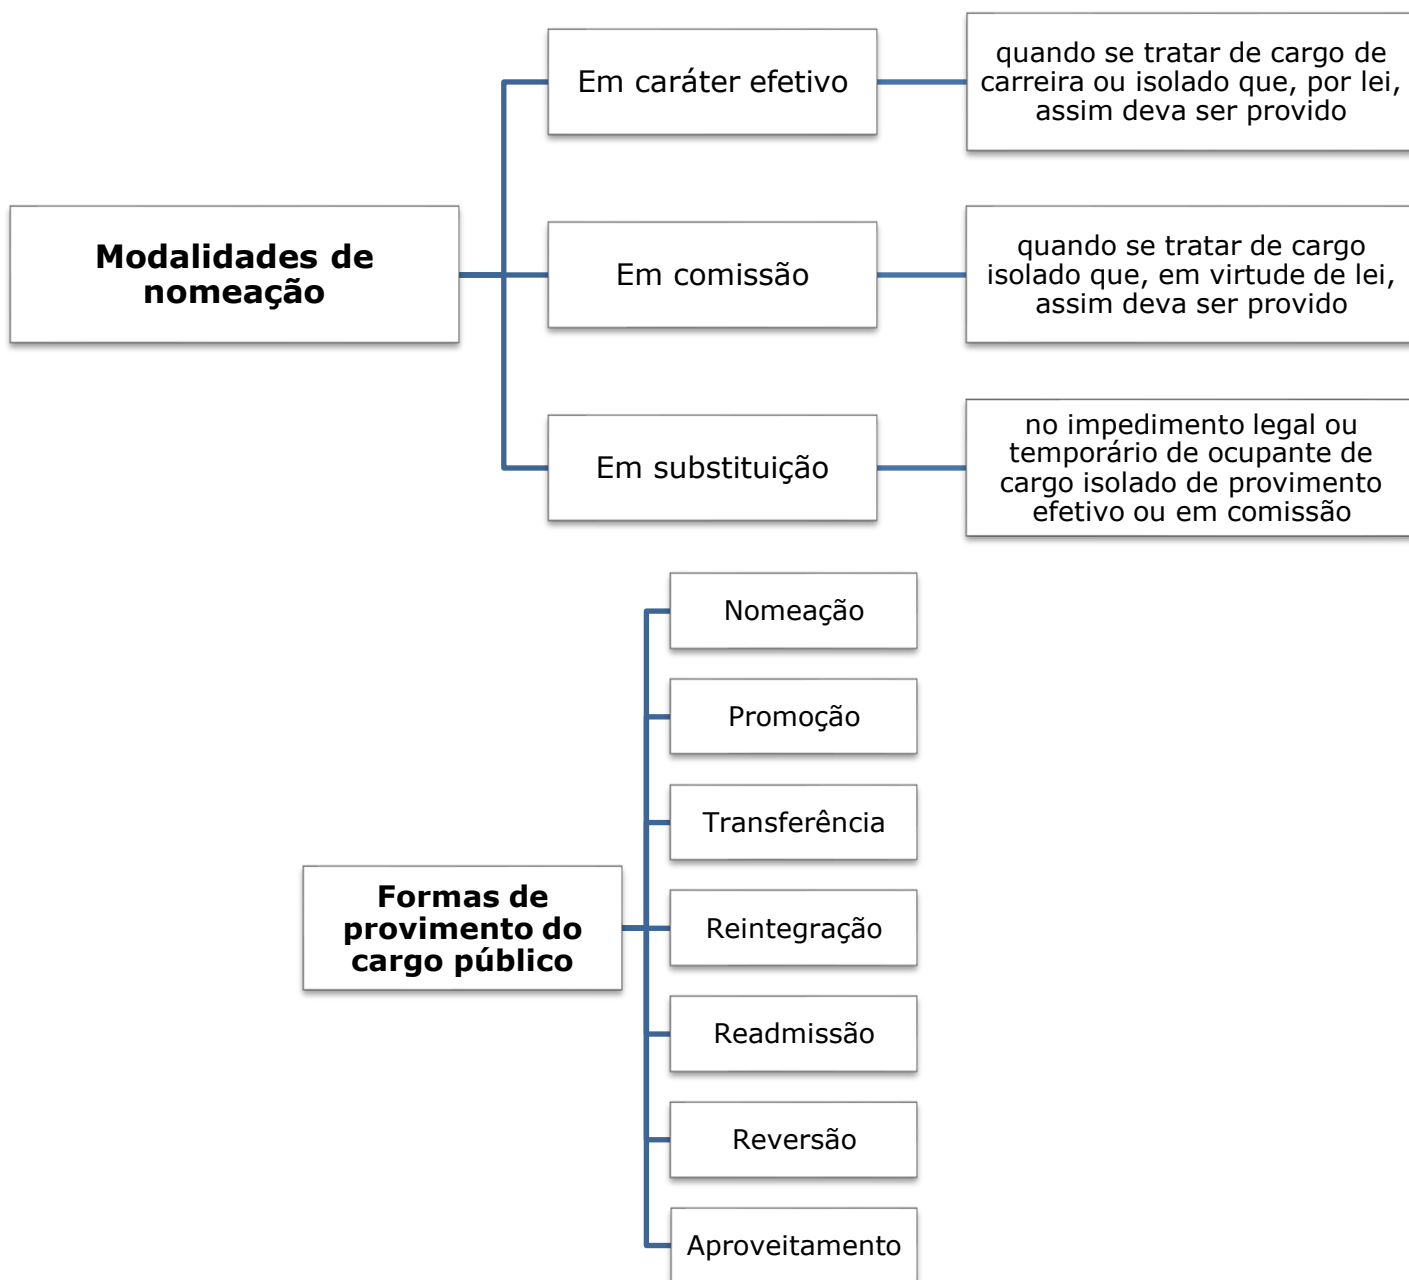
Modalidades de nomeação

Em caráter efetivo

quando se tratar de cargo de carreira ou isolado que, por lei, assim deva ser provido

Em comissão

quando se tratar de cargo isolado que, em virtude de lei, assim deva ser provido

Em substituição

no impedimento legal ou temporário de ocupante de cargo isolado de provimento efetivo ou em comissão

Formas de provimento do cargo público

Nomeação

Promoção

Transferência

Reintegração

Readmissão

Reversão

Aproveitamento